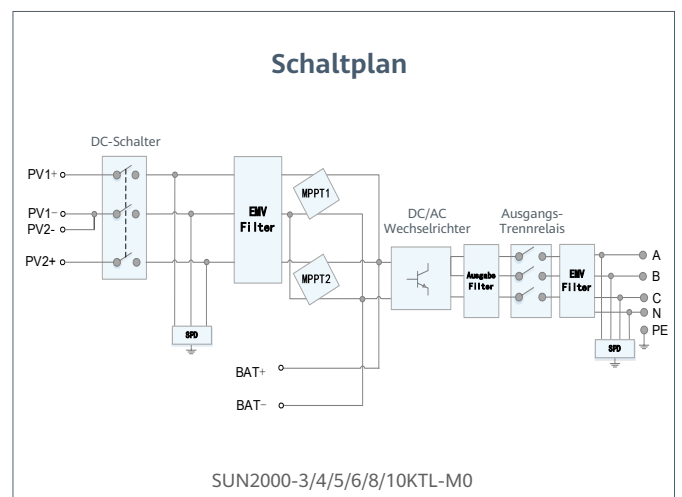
Schaltplan

DC-Schalter

PV1+

PV1−

PV2-

PV2+

SPD

EMV Filter

MPPT1

MPPT2

BAT+

BAT−

DC/AC Wechselrichter

Ausgabe Filter

Ausgangs-Trennrelais

EMV Filter

SPD

A

B

C

N

PE

SUN2000-3/4/5/6/8/10KTL-M0